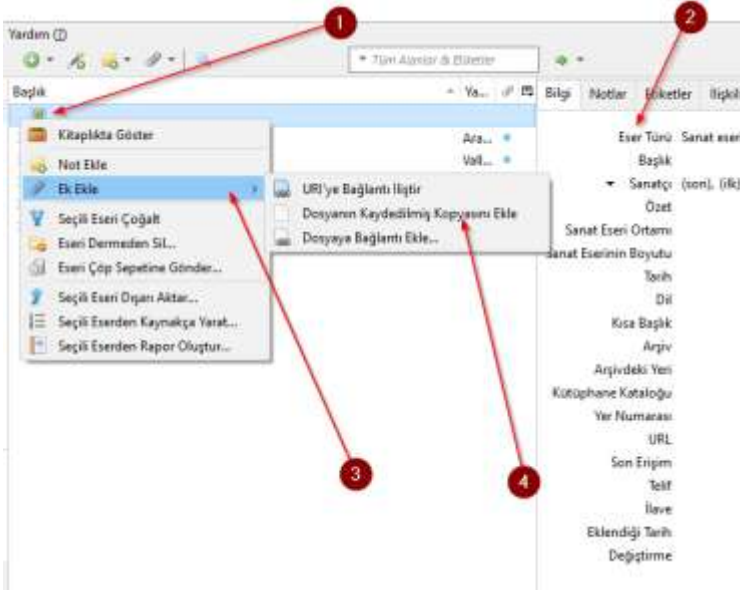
Yardım

Tüm Alanlar & Etiketler

Başlık

Ya...

Bilgi

Notlar

Etiketler

İlişkil

1

2

Kitaplıkta Göster

Not Ekle

Ek Ekle

Seçili Eseri Çoğalt

Eseri Dermeden Sil...

Eseri Çöp Sepetine Gönder...

Seçili Eseri Dışarı Aktar...

Seçili Eserden Kaynakça Yarat...

Seçili Eserden Rapor Oluştur...

Ara...

Vall...

URI'ye Bağlantı İliştir

Dosyanın Kaydedilmiş Kopyasını Ekle

Dosyaya Bağlantı Ekle...

Eser Türü Sanat eser

Başlık

Sanatçı (son), (ilk)

Özet

Sanat Eseri Ortamı

Sanat Eserinin Boyutu

Tarih

Dil

Kısa Başlık

Arşiv

Arşivdeki Yeri

Kütüphane Kataloğu

Yer Numarası

URL

Son Erişim

Telif

İlave

Eklendiği Tarih

Değiştirme

3

4